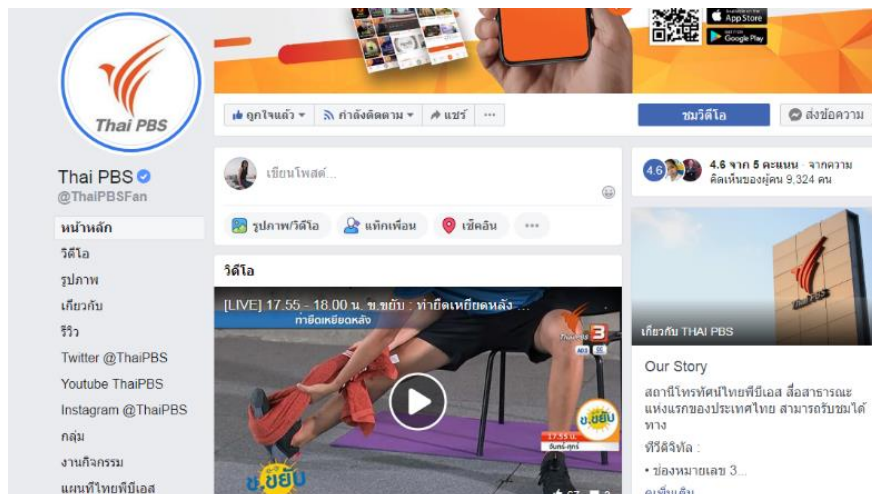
Thai PBS

Available on the App Store

GET IT ON Google Play

ถูกใจแล้ว ▾ กำลังติดตาม ▾ แชร์ ···

ชมวิดีโอ

ส่งข้อความ

Thai PBS
@ThaiPBSFan

หน้าหลัก
วิดีโอ
รูปภาพ
เกี่ยวกับ
รีวิว
Twitter @ThaiPBS
Youtube ThaiPBS
Instagram @ThaiPBS
กลุ่ม
งานกิจกรรม
แผนที่ไทยพีบีเอส

เขียนโพสต์...

รูปภาพ/วิดีโอ แท็กเพื่อน เช็คอิน ···

วิดีโอ

[LIVE] 17.55 – 18.00 น. ข.ขยับ : ท่ายืดเหยียดหลัง ...

ท่ายืดเหยียดหลัง

Thai PBS 3

ข.ขยับ

17.55 น. จันทร์-ศุกร์

ข.ขยับ

4.6

4.6 จาก 5 คะแนน · จากความคิดเห็นของผู้คน 9,324 คน

Thai PBS

เกี่ยวกับ THAI PBS

Our Story

สถานีโทรทัศน์ไทยพีบีเอส สื่อสาธารณะแห่งแรกของประเทศไทย สามารถรับชมได้ทาง

ทีวีดิจิทัล :

• ช่องหมายเลข 3...

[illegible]